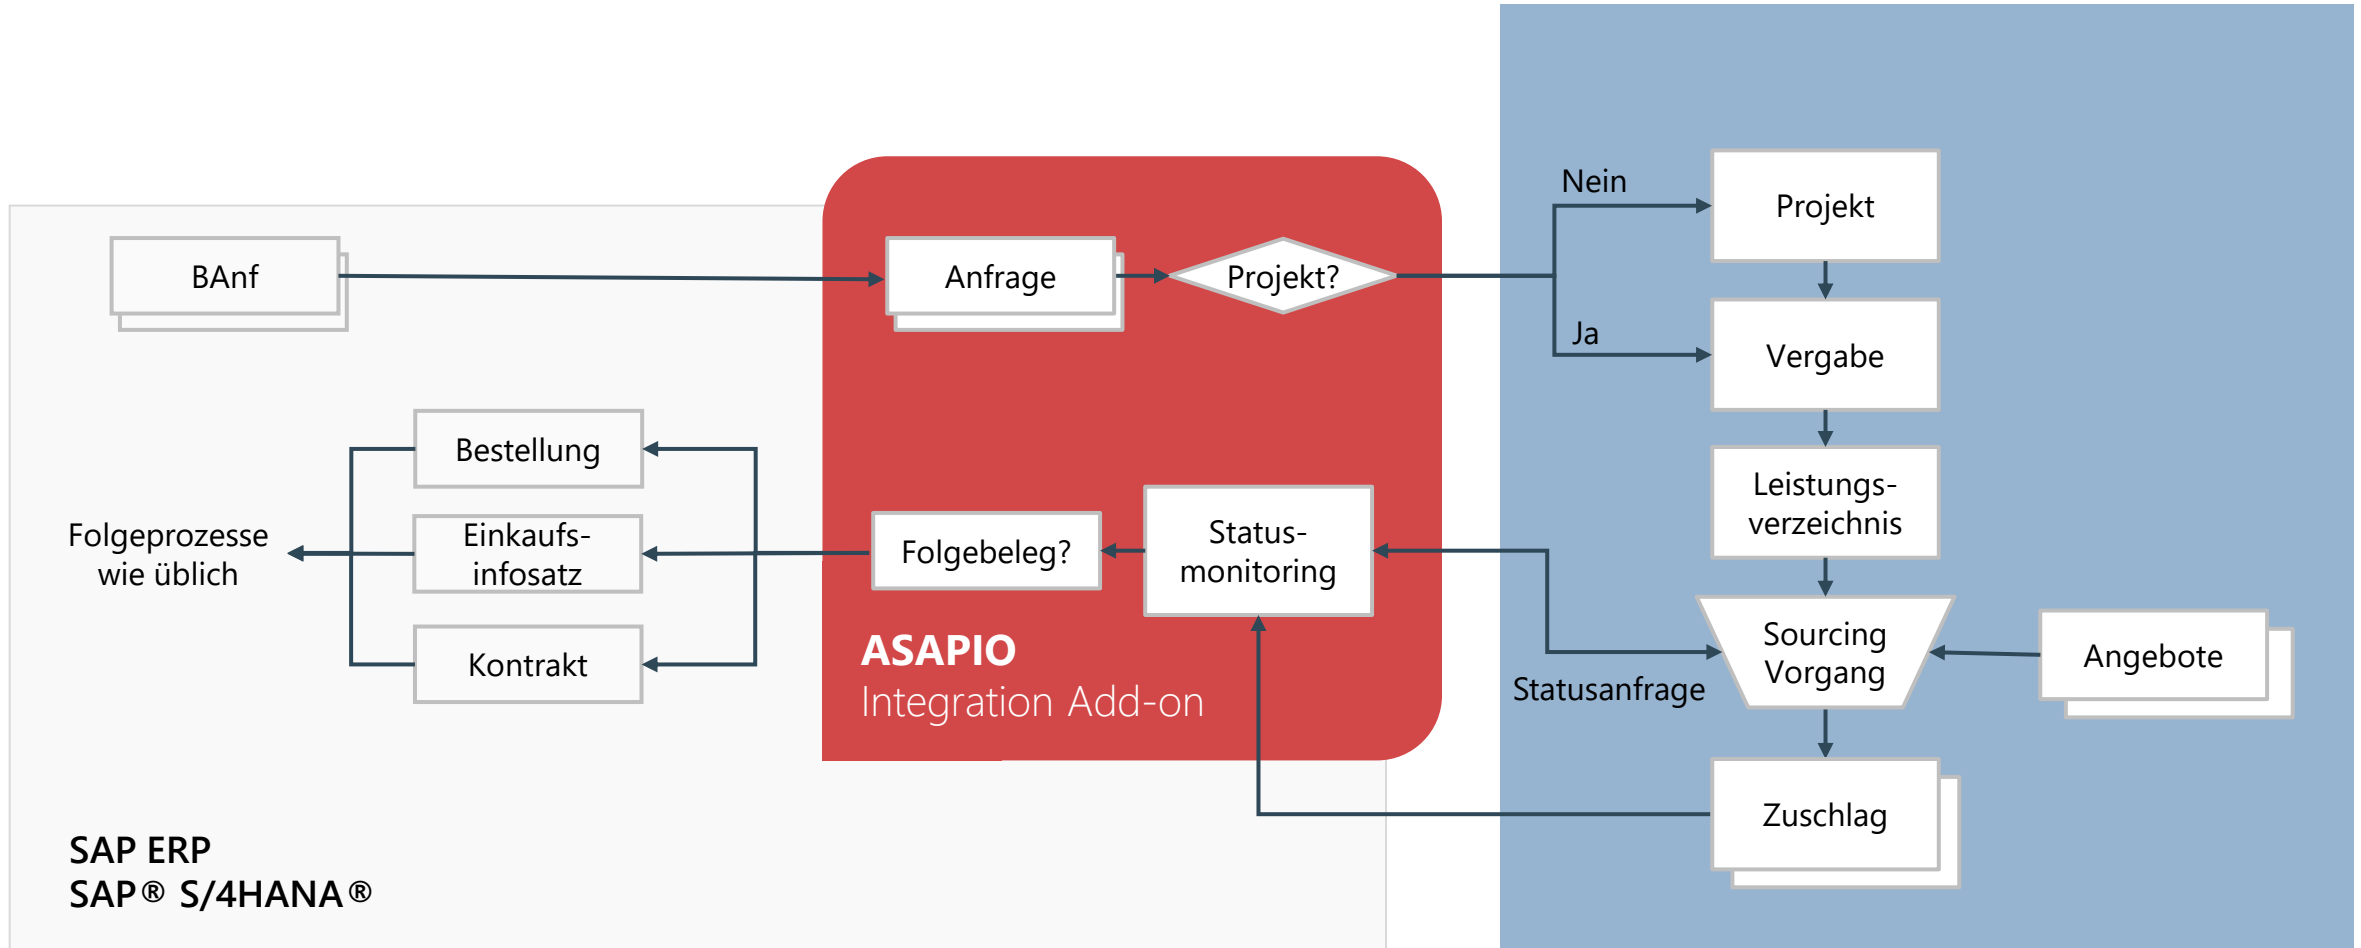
BAnf

Anfrage

Projekt?

Nein

Projekt

Ja

Vergabe

Leistungsverzeichnis

Bestellung

Einkaufsinfosatz

Kontrakt

Folgeprozesse wie üblich

Folgebeleg?

Statusmonitoring

Sourcing Vorgang

Angebote

Statusanfrage

ASAPIO
Integration Add-on

Zuschlag

SAP ERP
SAP® S/4HANA®